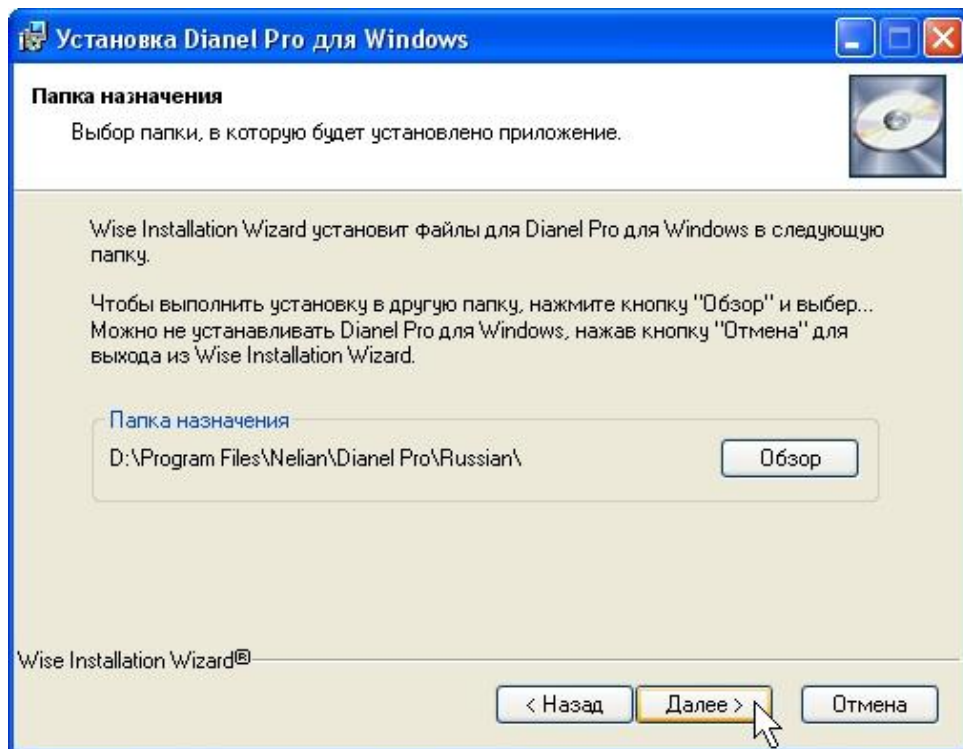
Установка Dianel Pro для Windows

Папка назначения

Выбор папки, в которую будет установлено приложение.

Wise Installation Wizard установит файлы для Dianel Pro для Windows в следующую папку.

Чтобы выполнить установку в другую папку, нажмите кнопку "Обзор" и выбер... Можно не устанавливать Dianel Pro для Windows, нажав кнопку "Отмена" для выхода из Wise Installation Wizard.

Папка назначения

D:\Program Files\Nelian\Dianel Pro\Russian\

Обзор

Wise Installation Wizard®

< Назад

Далее >

Отмена